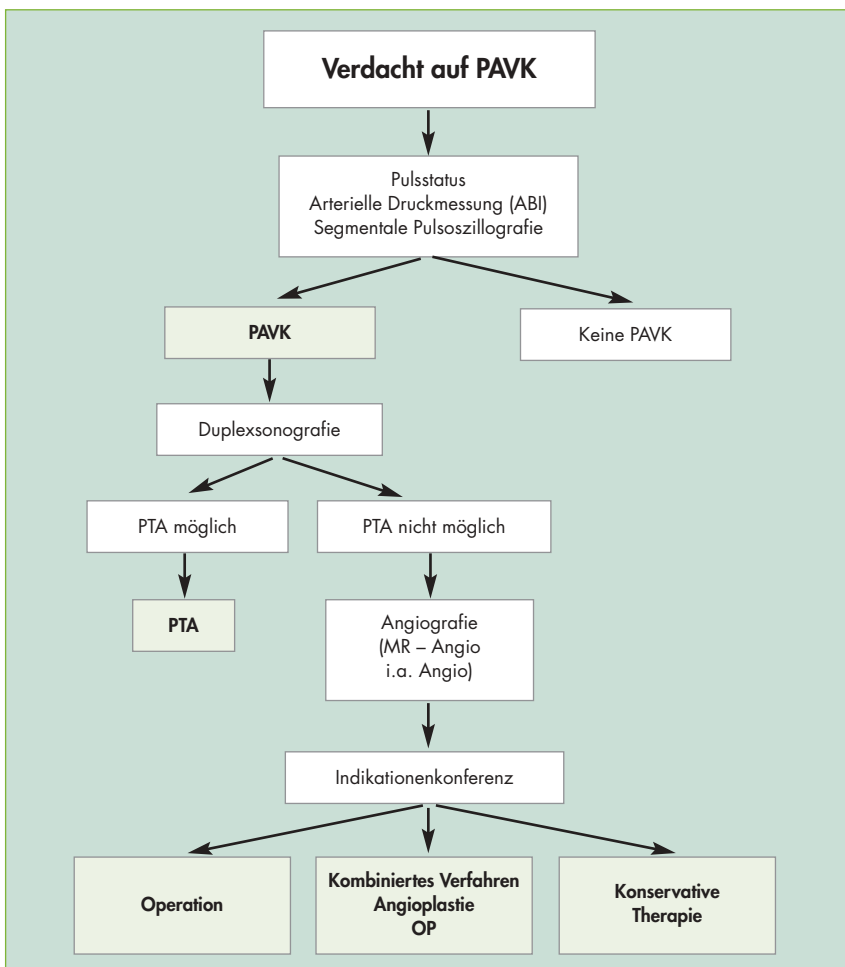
Verdacht auf PAVK

Pulsstatus
Arterielle Druckmessung (ABI)
Segmentale Pulsoszillografie

PAVK

Keine PAVK

Duplexsonografie

PTA möglich

PTA nicht möglich

PTA

Angiografie
(MR – Angio
i.a. Angio)

Indikationenkonferenz

Operation

Kombiniertes Verfahren
Angioplastie
OP

Konservative
Therapie